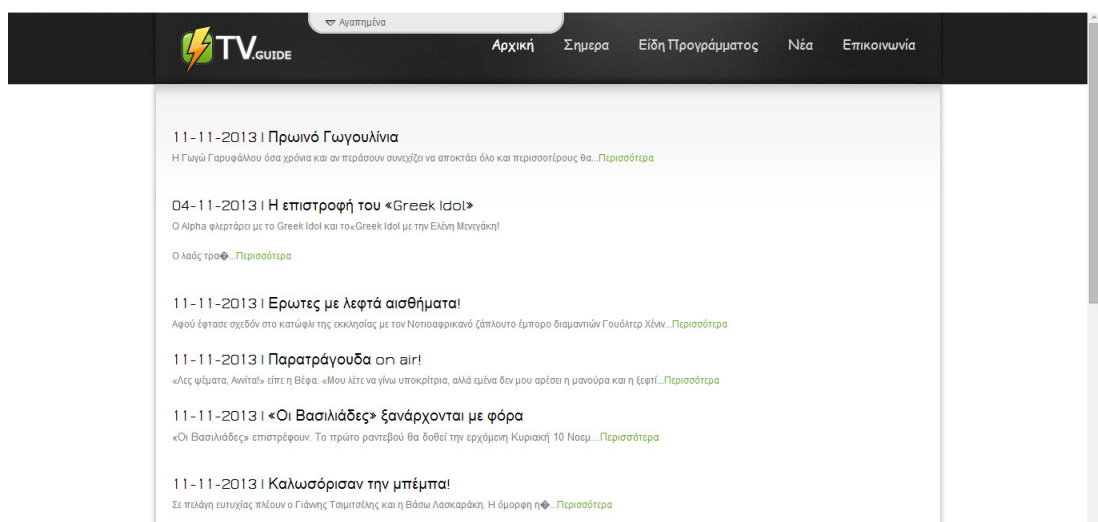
▼ Αγαπημένα

TV.GUIDE

Αρχική Σημερα Είδη Προγράμματος Νέα Επικοινωνία

11-11-2013 | Πρωινό Γωγουλίνια
Η Γωγώ Γαρυφάλλου όσα χρόνια και αν περάσουν συνεχίζει να αποκτάει όλο και περισσοτέρους θα...Περισσότερα

04-11-2013 | Η επιστροφή του «Greek Idol»
Ο Alpha φλερτάρει με το Greek Idol και το«Greek Idol με την Ελένη Μενεγάκη!

Ο λαός τρα�...Περισσότερα

11-11-2013 | Ερωτες με λεφτά αισθήματα!
Αφού έφτασε σχεδόν στο κατώφλι της εκκλησίας με τον Νοτιοαφρικανό ζάπλουτο έμπορο διαμαντιών Γουόλτερ Χένιν...Περισσότερα

11-11-2013 | Παρατράγουδα on air!
«Λες ψέματα, Ανίτα!» είπε η Βέφα. «Μου λέτε να γίνω υποκρίτρια, αλλά εμένα δεν μου αρέσει η μανούρα και η ξεφτί...Περισσότερα

11-11-2013 | «Οι Βασιλιάδες» ξανάρχονται με φόρα
«Οι Βασιλιάδες» επιστρέφουν. Το πρώτο ραντεβού θα δοθεί την ερχόμενη Κυριακή 10 Νοεμ...Περισσότερα

11-11-2013 | Καλωσόρισαν την μπέμπα!
Σε πελάγη ευτυχίας πλέουν ο Γιάννης Τσιμιτσέλης και η Βάσω Λασκαράκη. Η όμορφη η�...Περισσότερα